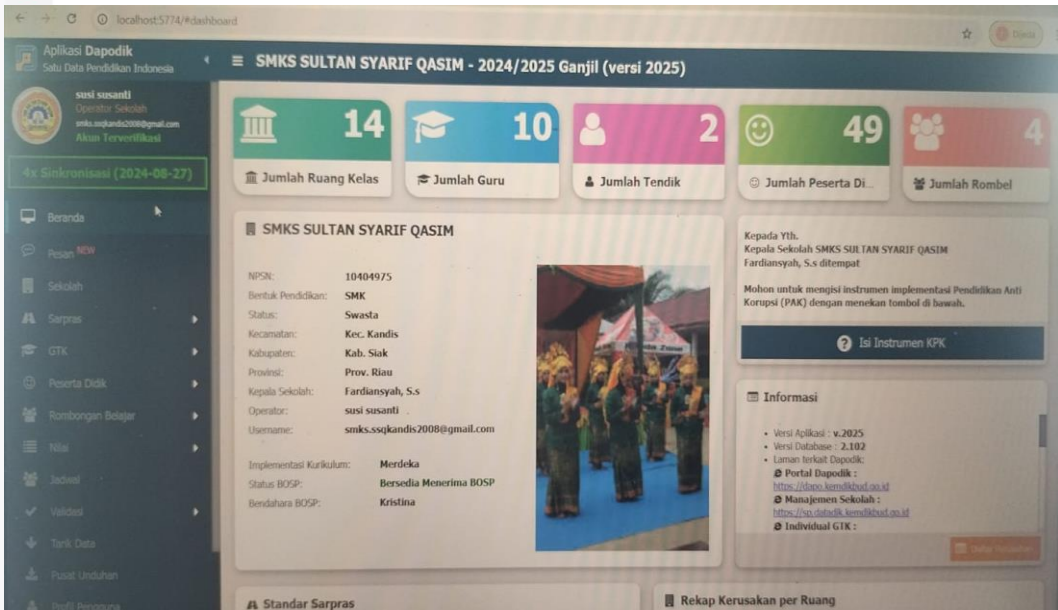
localhost:5774/#dashboard

Diana

Aplikasi Dapodik
Satu Data Pendidikan Indonesia

≡ SMKS SULTAN SYARIF QASIM - 2024/2025 Ganjil (versi 2025)

susi susanti
Operator Sekolah
smks.ssqkandis2008@gmail.com
Akun Terverifikasi

4x Sinkronisasi (2024-08-27)

Beranda
Pesan NEW
Sekolah
Sarpras
GTK
Peserta Didik
Rombongan Belajar
Nilai
Jadwal
Validasi
Tarik Data
Pusat Unduhan
Profil Pengguna

14
Jumlah Ruang Kelas

10
Jumlah Guru

2
Jumlah Tendik

49
Jumlah Peserta Di...

4
Jumlah Rombel

SMKS SULTAN SYARIF QASIM

NPSN: 10404975
Bentuk Pendidikan: SMK
Status: Swasta
Kecamatan: Kec. Kandis
Kabupaten: Kab. Siak
Provinsi: Prov. Riau
Kepala Sekolah: Fardiansyah, S.s
Operator: susi susanti
Username: smks.ssqkandis2008@gmail.com

Implementasi Kurikulum: Merdeka
Status BOSP: Bersedia Menerima BOSP
Bendahara BOSP: Kristina

Kepada Yth.
Kepala Sekolah SMKS SULTAN SYARIF QASIM
Fardiansyah, S.s ditempat

Mohon untuk mengisi instrumen implementasi Pendidikan Anti Korupsi (PAK) dengan menekan tombol di bawah.

Isi Instrumen KPK

Informasi

• Versi Aplikasi : v.2025
• Versi Database : 2.102
• Laman terkait Dapodik:
Portal Dapodik :
https://dapo.kemdikbud.go.id
Manajemen Sekolah :
https://sp.datadik.kemdikbud.go.id
Individual GTK :

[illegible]

Standar Sarpras

Rekap Kerusakan per Ruang